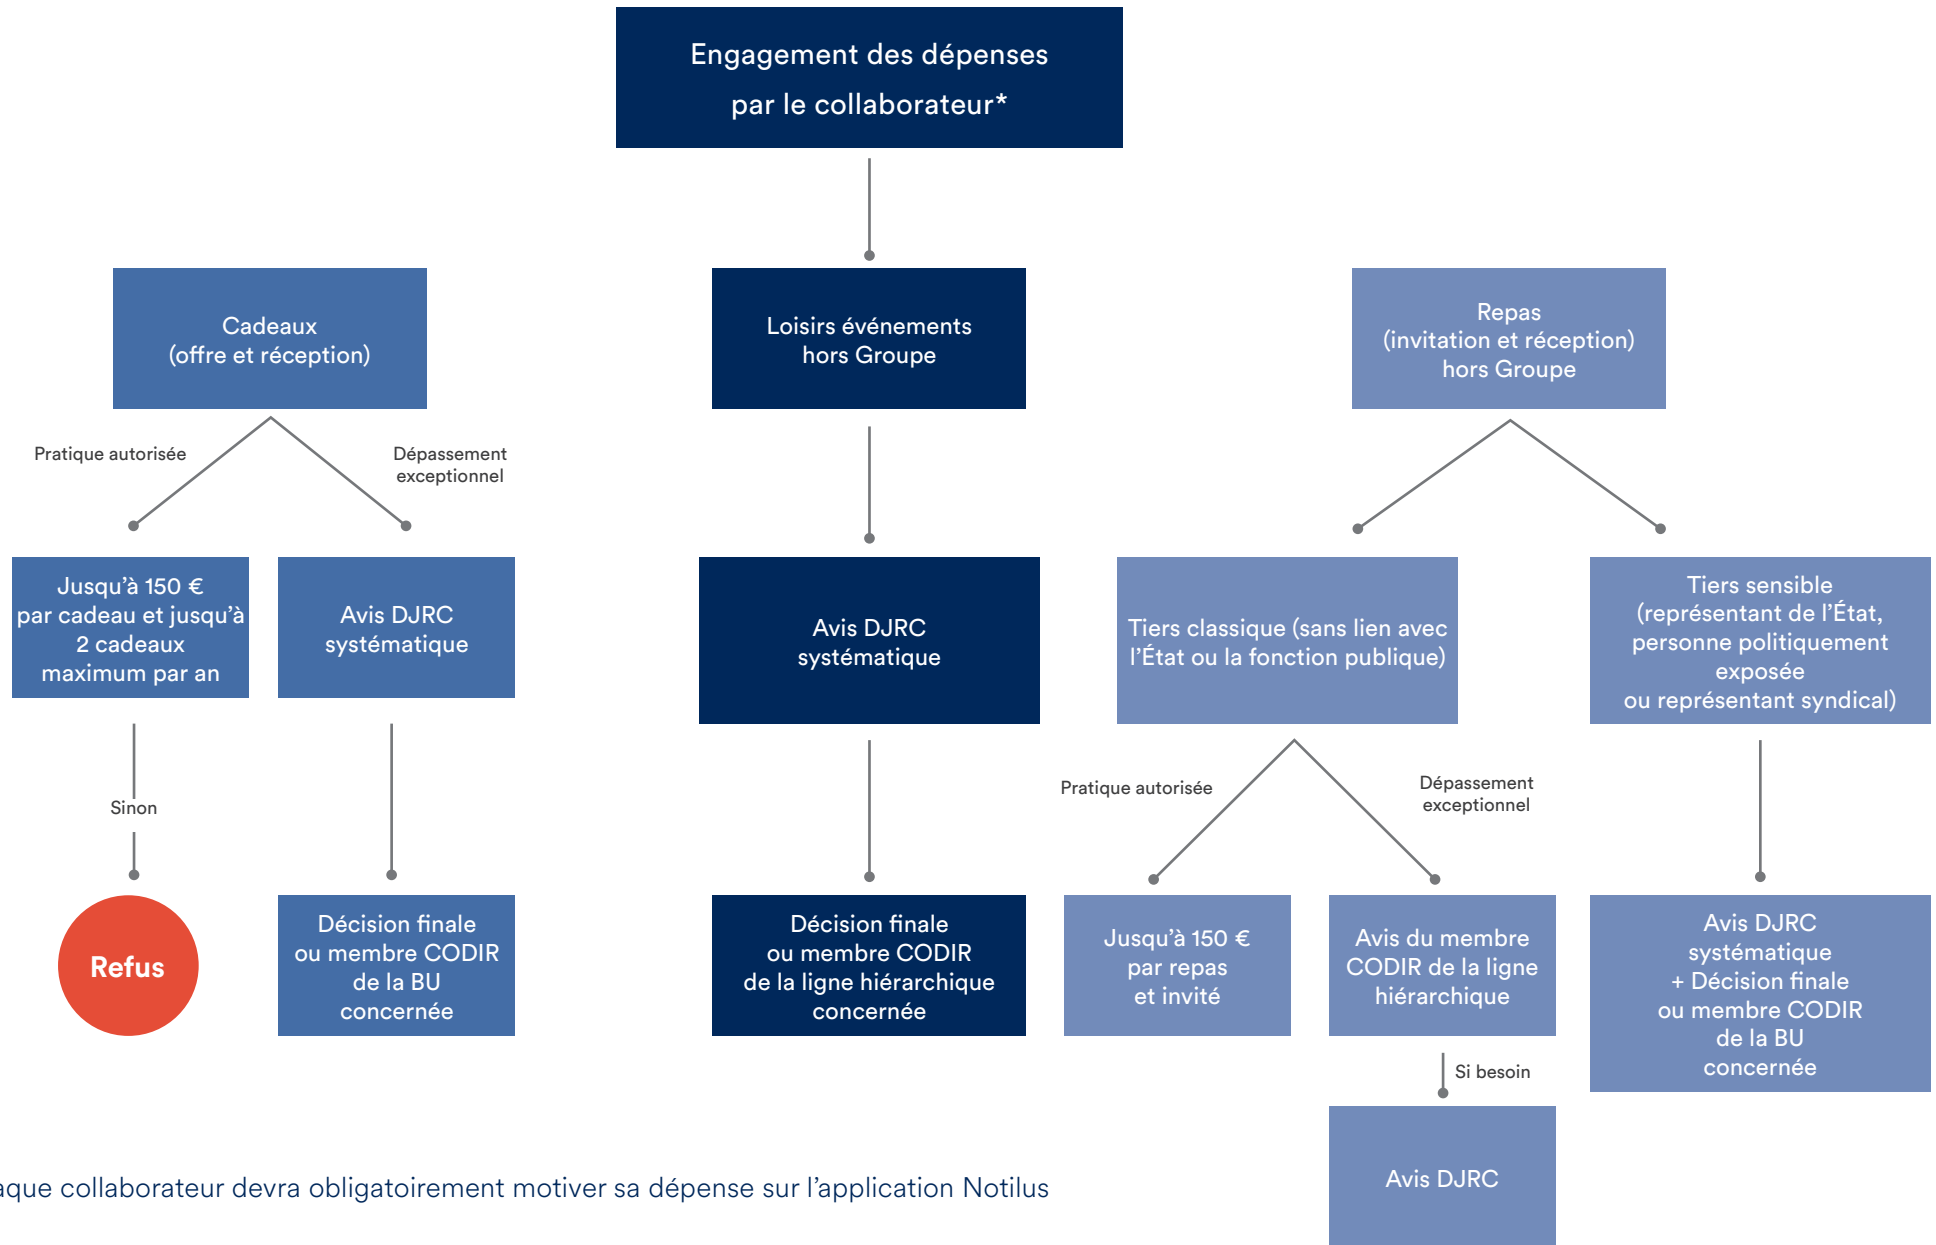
Engagement des dépenses
par le collaborateur*

Cadeaux
(offre et réception)

Loisirs événements
hors Groupe

Repas
(invitation et réception)
hors Groupe

Pratique autorisée

Dépassement
exceptionnel

Jusqu'à 150 €
par cadeau et jusqu'à
2 cadeaux
maximum par an

Avis DJRC
systématique

Sinon

Refus

Décision finale
ou membre CODIR
de la BU
concernée

Avis DJRC
systématique

Décision finale
ou membre CODIR
de la ligne hiérarchique
concernée

Tiers classique (sans lien avec
l'État ou la fonction publique)

Tiers sensible
(représentant de l'État,
personne politiquement
exposée
ou représentant syndical)

Pratique autorisée

Dépassement
exceptionnel

Jusqu'à 150 €
par repas
et invité

Avis du membre
CODIR de la ligne
hiérarchique

Si besoin

Avis DJRC

Avis DJRC
systématique
+ Décision finale
ou membre CODIR
de la BU
concernée

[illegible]aque collaborateur devra obligatoirement motiver sa dépense sur l'application Notilus